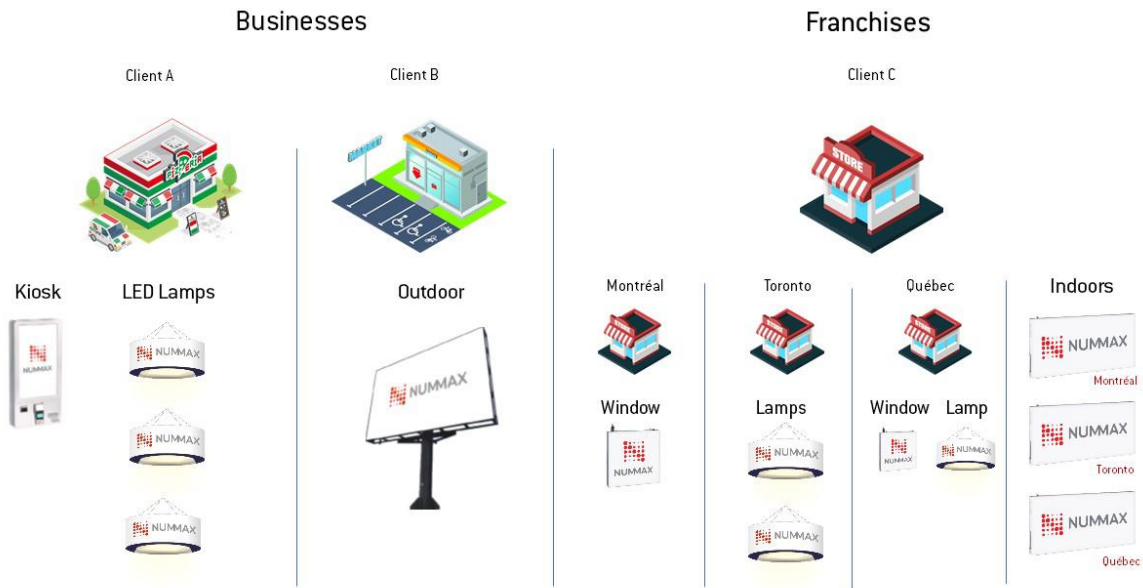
Businesses

Franchises

Client A

Client B

Client C

PIZZERIA

STORE

Kiosk

NUMMAX

LED Lamps

NUMMAX

NUMMAX

NUMMAX

Outdoor

NUMMAX

Montréal

STORE

Window

NUMMAX

Toronto

STORE

Lamps

NUMMAX

NUMMAX

Québec

STORE

Window

NUMMAX

Lamp

NUMMAX

Indoors

NUMMAX

Montréal

NUMMAX

Toronto

NUMMAX

Québec